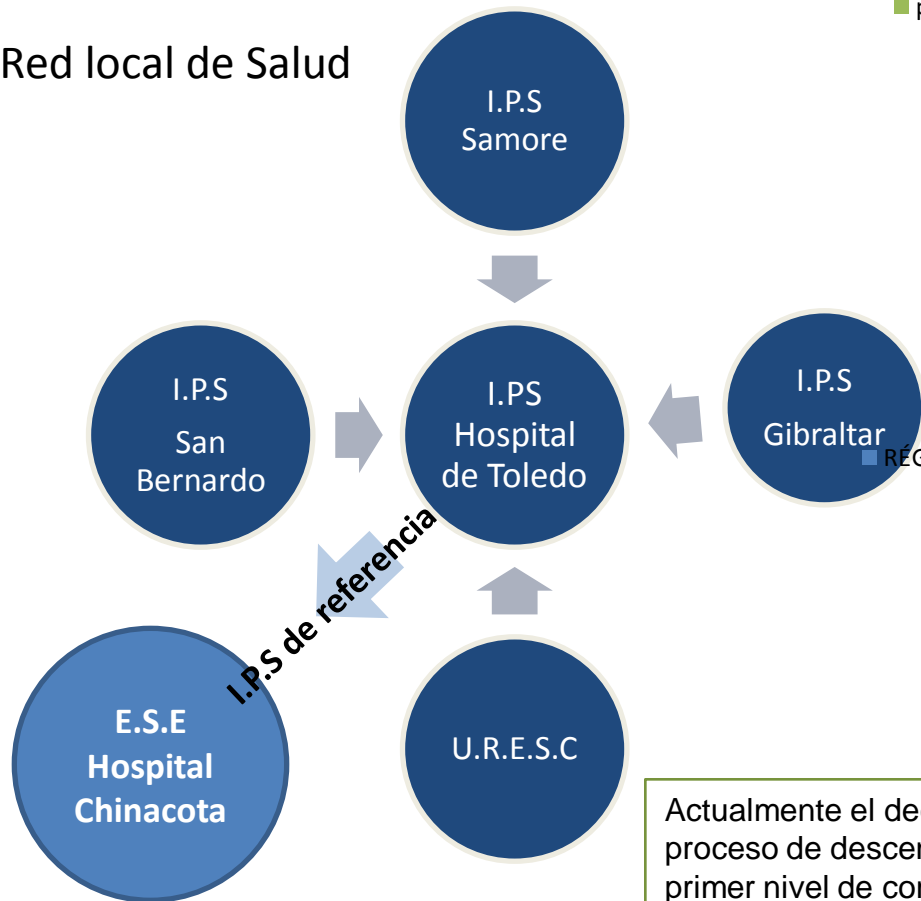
Red local de Salud

I.P.S
Samore

I.P.S
San
Bernardo

I.PS
Hospital
de Toledo

I.P.S
Gibraltar

U.R.E.S.C

I.P.S de referencia

E.S.E
Hospital
Chinacota

Actualmente el de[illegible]
proceso de descen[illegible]
primer nivel de co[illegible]

RÉG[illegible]

P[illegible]